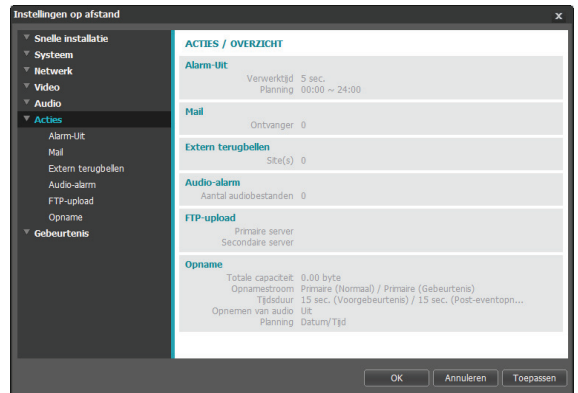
Instellingen op afstand

x

Snelle installatie
Systeem
Netwerk
Video
Audio
Acties
Alarm-Uit
Mail
Extern terugbellen
Audio-alarm
FTP-upload
Opname
Gebeurtenis

ACTIES / OVERZICHT

Alarm-Uit
Verwerktijd 5 sec.
Planning 00:00 ~ 24:00

Mail
Ontvanger 0

Extern terugbellen
Site(s) 0

Audio-alarm
Aantal audiobestanden 0

FTP-upload
Primaire server
Secondaire server

Opname
Totale capaciteit 0.00 byte
Opnamestroom Primaire (Normaal) / Primaire (Gebeurtenis)
Tijdsduur 15 sec. (Voorgebeurtenis) / 15 sec. (Post-eventopn...
Opnemen van audio Uit
Planning Datum/Tijd

OK
Annuleren
Toepassen